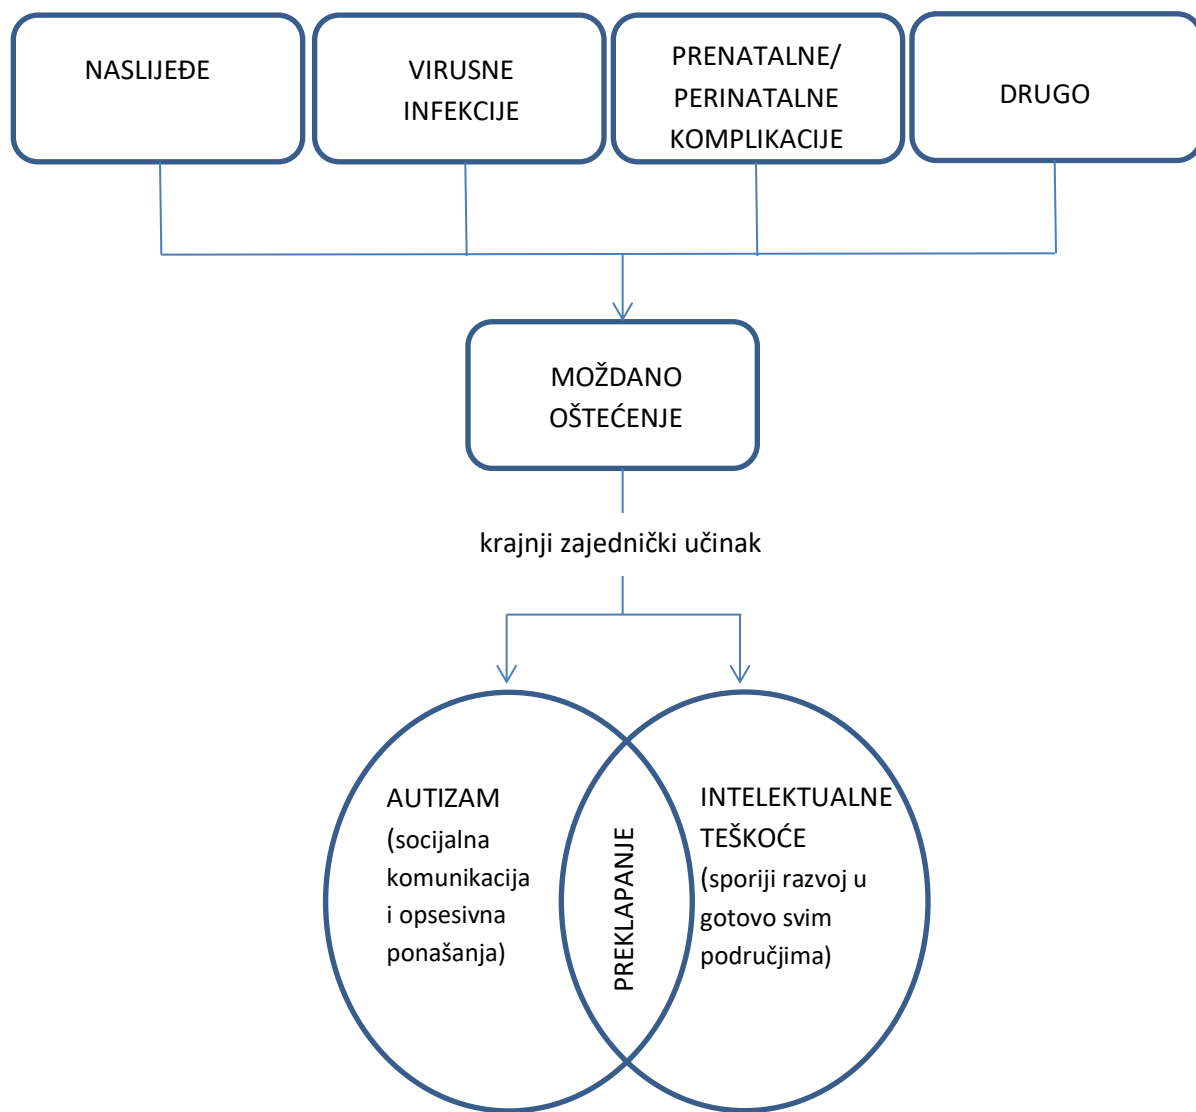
NASLIJEĐE

VIRUSNE INFEKCIJE

PRENATALNE/ PERINATALNE KOMPLIKACIJE

DRUGO

MOŽDANO OŠTEĆENJE

krajnji zajednički učinak

AUTIZAM (socijalna komunikacija i opsesivna ponašanja)

PREKLAPANJE

INTELEKTUALNE TEŠKOĆE (sporiji razvoj u gotovo svim područjima)